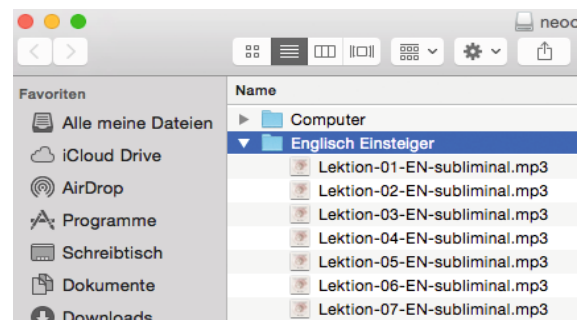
neoc

Favoriten
Alle meine Dateien
iCloud Drive
AirDrop
Programme
Schreibtisch
Dokumente
Downloads

Name
Computer
Englisch Einsteiger
Lektion-01-EN-subliminal.mp3
Lektion-02-EN-subliminal.mp3
Lektion-03-EN-subliminal.mp3
Lektion-04-EN-subliminal.mp3
Lektion-05-EN-subliminal.mp3
Lektion-06-EN-subliminal.mp3
Lektion-07-EN-subliminal.mp3